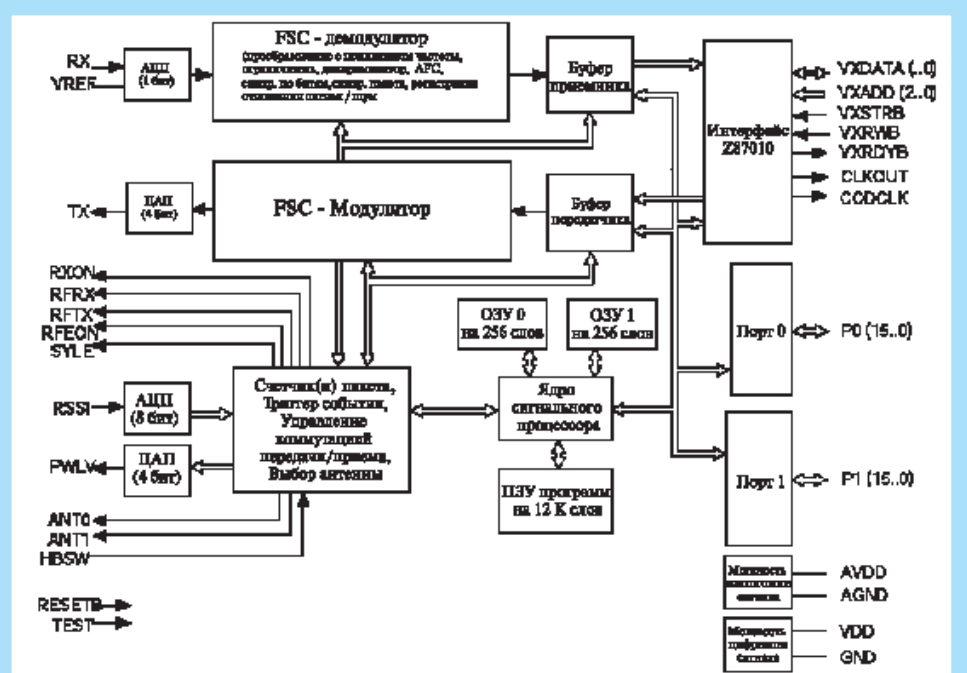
RX
VREF
АЦП (1 бит)
FSC - демодулятор
(преобразование с понижением частоты, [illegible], демодулятор, AFC, синхр. по битам, синхр. пакета, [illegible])
Буфер приемника
Интерфейс Z87010
VXDATA (..0)
VXADD (2..0)
VXSTRB
VXRWB
VXRDYB
CLKOUT
CODCLK
TX
ЦАП (4 бит)
FSC - Модулятор
Буфер передатчика
RXON
RFRX
RFTX
RFEON
SYLE
ОЗУ 0 на 256 слов
ОЗУ 1 на 256 слов
Порт 0
P0 (15..0)
RSSI
АЦП (8 бит)
Счетчик(и) пакета, Триггер событий, Управление коммутацией передачи/приема, Выбор антенны
Ядро сигнального процессора
PWLV
ЦАП (4 бит)
Порт 1
P1 (15..0)
ПЗУ программы на 12 К слов
ANT0
ANT1
HBSW
Мощность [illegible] питания
AVDD
AGND
RESETB
TEST
Мощность цифрового питания
VDD
GND